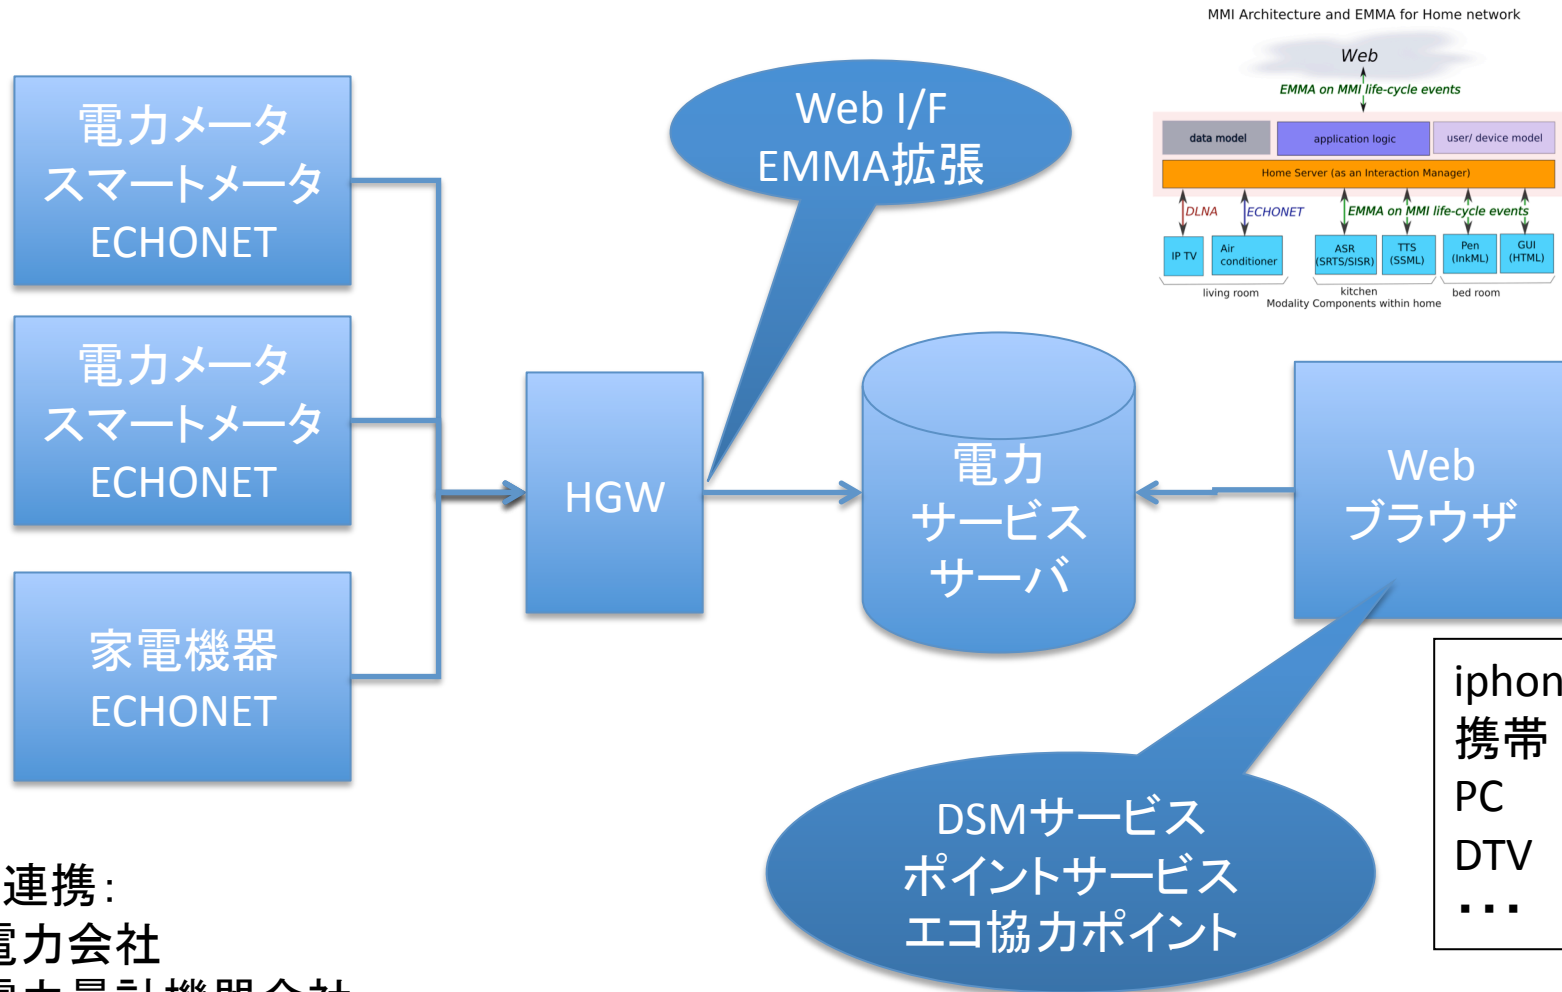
MMI Architecture and EMMA for Home network

Web

EMMA on MMI life-cycle events

data model

application logic

user/ device model

Home Server (as an Interaction Manager)

DLNA

ECHONET

EMMA on MMI life-cycle events

IP TV

Air conditioner

ASR (SRTS/SISR)

TTS (SSML)

Pen (InkML)

GUI (HTML)

living room

kitchen

bed room

Modality Components within home

電力メータ
スマートメータ
ECHONET

電力メータ
スマートメータ
ECHONET

家電機器
ECHONET

HGW

Web I/F
EMMA拡張

電力
サービス
サーバ

Web
ブラウザ

iphon
携帯
PC
DTV
・・・

DSMサービス
ポイントサービス
エコ協力ポイント

連携：
電力会社
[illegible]